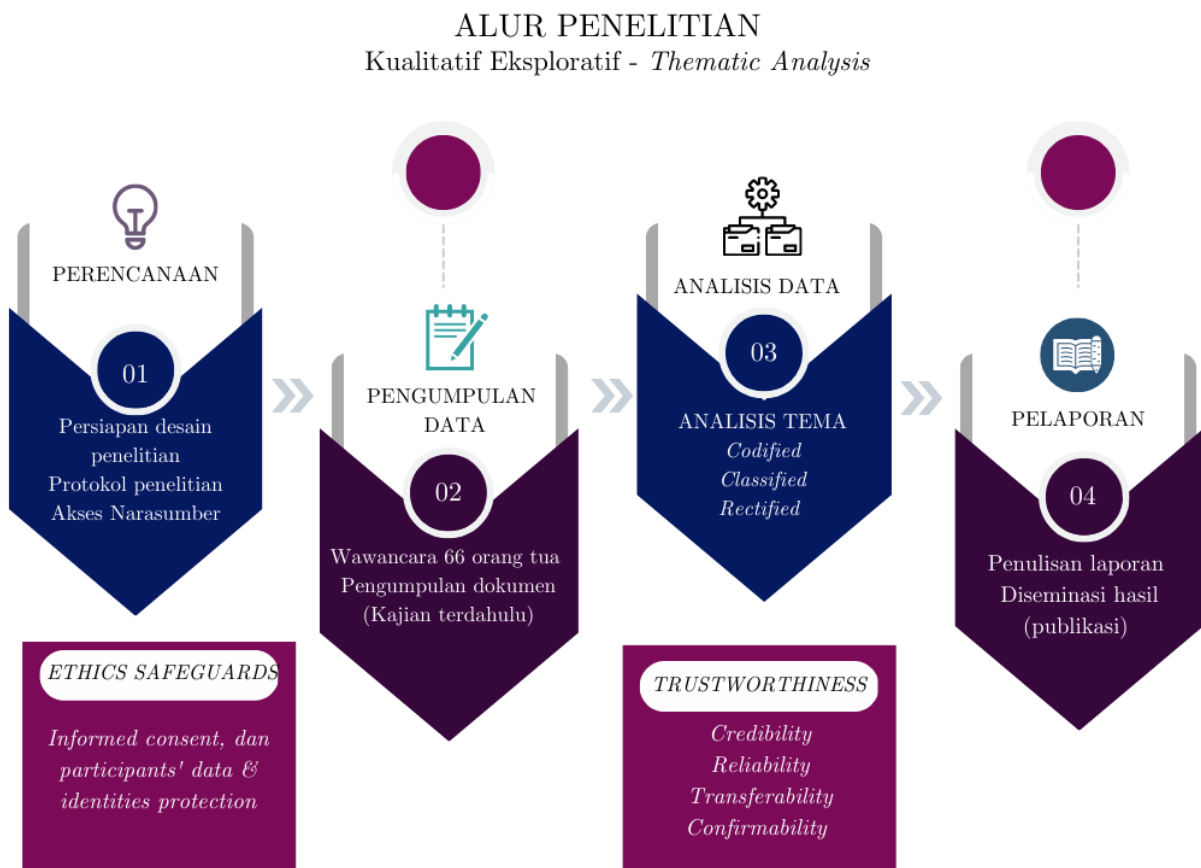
ALUR PENELITIAN
Kualitatif Eksploratif - *Thematic Analysis*

PERENCANAAN

01

Persiapan desain penelitian
Protokol penelitian
Akses Narasumber

PENGUMPULAN DATA

02

Wawancara 66 orang tua
Pengumpulan dokumen
(Kajian terdahulu)

ANALISIS DATA

03

ANALISIS TEMA
*Codified*
*Classified*
*Rectified*

PELAPORAN

04

Penulisan laporan
Diseminasi hasil
(publikasi)

*ETHICS SAFEGUARDS*

*Informed consent, dan participants' data & identities protection*

*TRUSTWORTHINESS*

*Credibility*
*Reliability*
*Transferability*
*Confirmability*